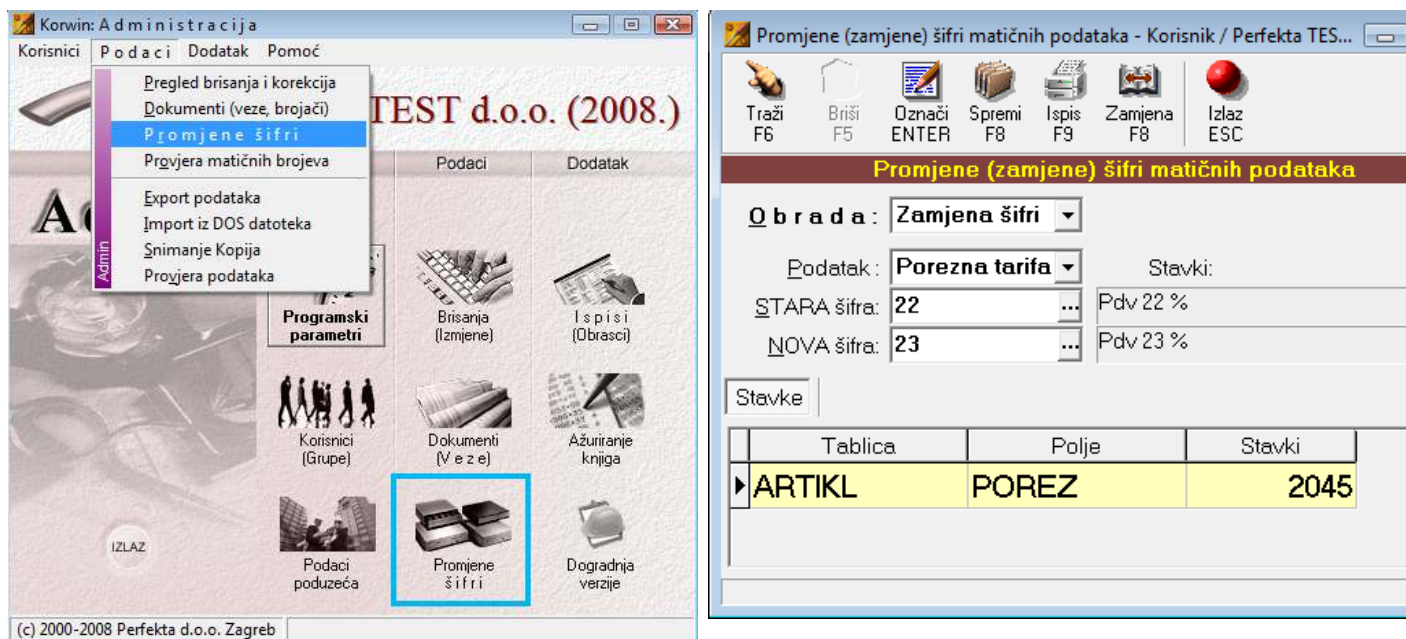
Korwin: A d m i n i s t r a c i j a

Korisnici   P o d a c i   Dodatak   Pomoć

Pregled brisanja i korekcija
Dokumenti (veze, brojači)
P r o m j e n e  š i f r i
Provjera matičnih brojeva
Export podataka
Import iz DOS datoteka
Snimanje Kopija
Provjera podataka

Admin

TEST d.o.o. (2008.)

Podaci   Dodatak

Ac

Programski parametri

Brisanja (Izmjene)

I s p i s i (Obrasci)

Korisnici (Grupe)

Dokumenti (V e z e)

Ažuriranje knjiga

IZLAZ

Podaci poduzeća

Promjene š i f r i

Dogradnja verzije

(c) 2000-2008 Perfekta d.o.o. Zagreb

Promjene (zamjene) šifri matičnih podataka - Korisnik / Perfekta TES...

Traži F6   Briši F5   Označi ENTER   Spremi F8   Ispis F9   Zamjena F8   Izlaz ESC

Promjene (zamjene) šifri matičnih podataka

O b r a d a :  Zamjena šifri

Podatak :  Porezna tarifa   Stavki:

STARA šifra:  22   ...   Pdv 22 %

NOVA šifra:  23   ...   Pdv 23 %

Stavke

| Tablica | Polje | Stavki |
|---|---|---|
| ARTIKL | POREZ | 2045 |